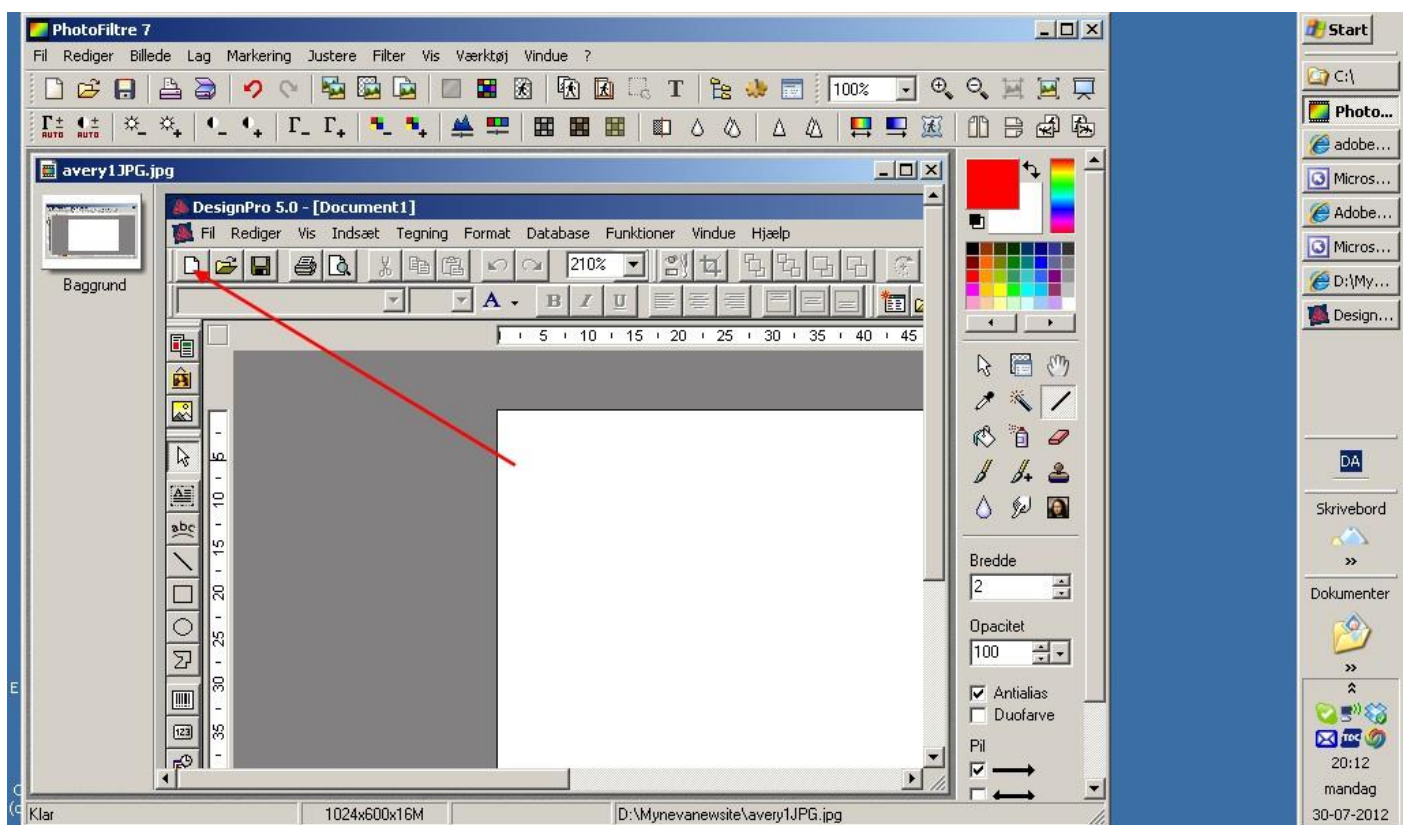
PhotoFiltre 7

Fil Rediger Billede Lag Markering Justere Filter Vis Værktøj Vindue ?

100%

avery1JPG.jpg

Baggrund

DesignPro 5.0 - [Document1]

Fil Rediger Vis Indsæt Tegning Format Database Funktioner Vindue Hjælp

210%

5 10 15 20 25 30 35 40 45

5 10 15 20 25 30 35

Bredde

2

Opacitet

100

Antialias

Duofarve

Pil

Klar

1024x600x16M

D:\Mynevanewsite\avery1JPG.jpg

Start

C:\

Photo...

adobe...

Micros...

Adobe...

Micros...

D:\My...

Design...

DA

Skrivebord

»

Dokumenter

»

20:12

mandag

30-07-2012